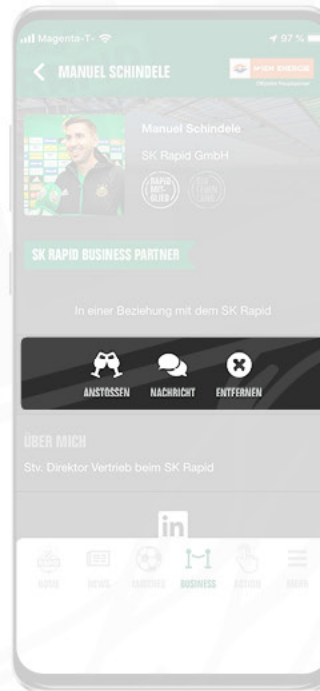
Magenta-T 97 %

MANUEL SCHINDELE

WIEN ENERGIE
Offizieller Hauptpartner

Manuel Schindele

SK Rapid GmbH

RAPID MITGLIED

SK RAPID BUSINESS PARTNER

In einer Beziehung mit dem SK Rapid

ANSTOSSEN
NACHRICHT
ENTFERNEN

ÜBER MICH

Stv. Direktor Vertrieb beim SK Rapid

in

HOME
NEWS
MATCHES
BUSINESS
ACTION
MEHR